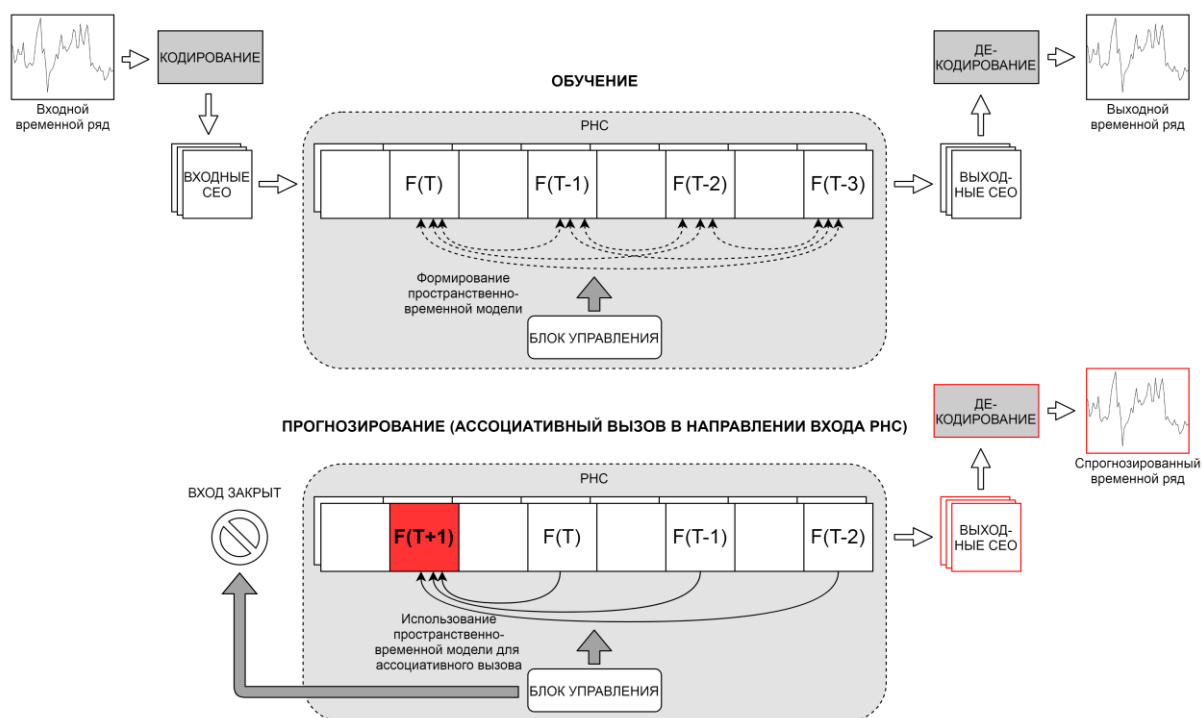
Входной временной ряд

КОДИРОВАНИЕ

ВХОДНЫЕ СЕО

ОБУЧЕНИЕ

РНС

F(T)

F(T-1)

F(T-2)

F(T-3)

Формирование пространственно-временной модели

БЛОК УПРАВЛЕНИЯ

ВЫХОД-НЫЕ СЕО

ДЕ-КОДИРОВАНИЕ

Выходной временной ряд

ПРОГНОЗИРОВАНИЕ (АССОЦИАТИВНЫЙ ВЫЗОВ В НАПРАВЛЕНИИ ВХОДА РНС)

ВХОД ЗАКРЫТ

РНС

F(T+1)

F(T)

F(T-1)

F(T-2)

Использование пространственно-временной модели для ассоциативного вызова

БЛОК УПРАВЛЕНИЯ

ВЫХОД-НЫЕ СЕО

ДЕ-КОДИРОВАНИЕ

Спрогнозированный временной ряд